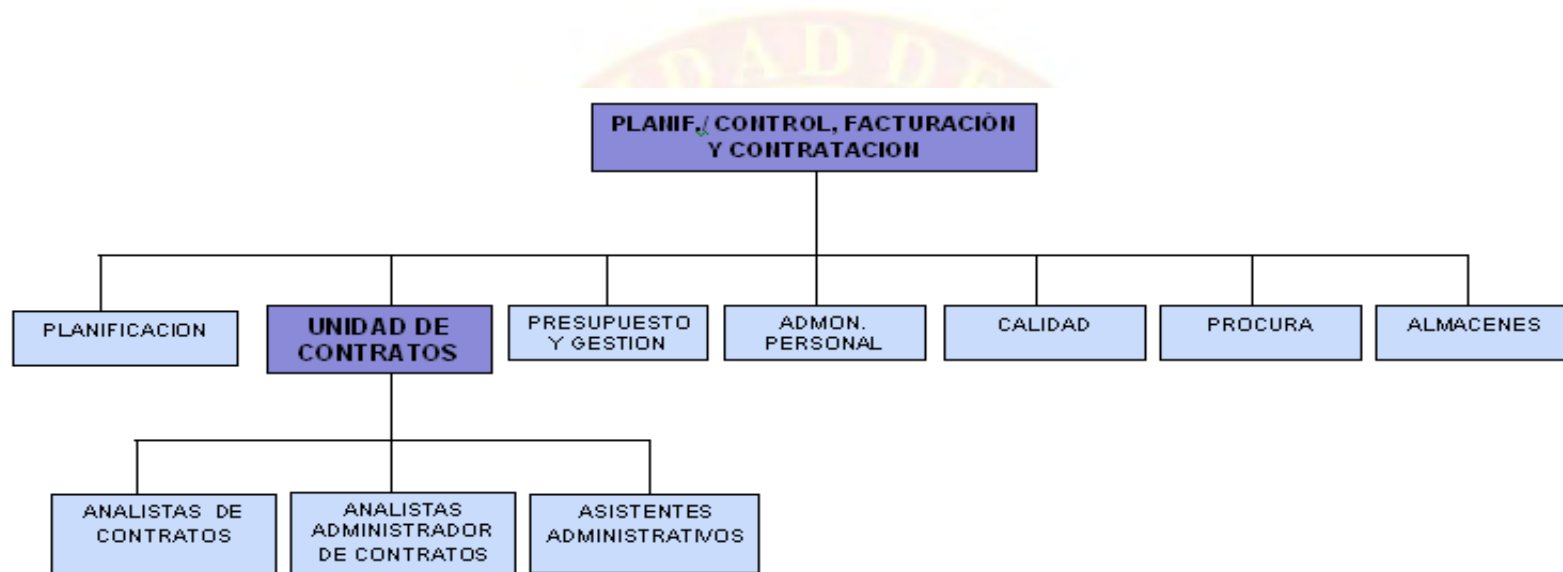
DAD DE

PLANIF./ CONTROL, FACTURACIÓN Y CONTRATACION

PLANIFICACION

UNIDAD DE CONTRATOS

PRESUPUESTO Y GESTION

ADMON. PERSONAL

CALIDAD

PROCURA

ALMACENES

ANALISTAS DE CONTRATOS

ANALISTAS ADMINISTRADOR DE CONTRATOS

ASISTENTES ADMINISTRATIVOS